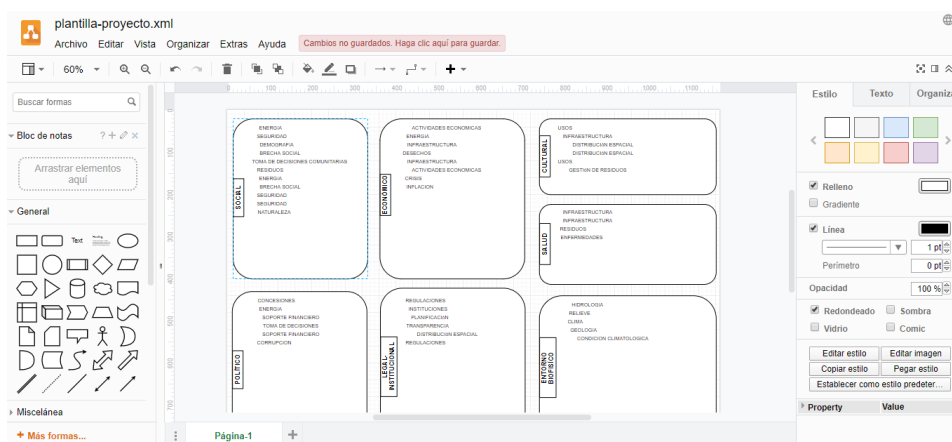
plantilla-proyecto.xml

Archivo Editar Vista Organizar Extras Ayuda Cambios no guardados. Haga clic aquí para guardar.

60%

Buscar formas

Bloc de notas

Arrastrar elementos aquí

General

Text

Miscelánea

+ Más formas...

100 200 300 400 500 600 700 800 900 1000 1100

SOCIAL
ENERGIA
SEGURIDAD
DEMOGRAFIA
BRECHA SOCIAL
TOMA DE DECISIONES COMUNITARIAS
RESIDUOS
ENERGIA
BRECHA SOCIAL
SEGURIDAD
SEGURIDAD
NATURALEZA

ECONOMICO
ACTIVIDADES ECONOMICAS
ENERGIA
INFRAESTRUCTURA
DESECHOS
INFRAESTRUCTURA
ACTIVIDADES ECONOMICAS
CRISIS
INFLACION

CULTURAL
USOS
INFRAESTRUCTURA
DISTRIBUCION ESPACIAL
DISTRIBUCION ESPACIAL
USOS
GESTION DE RESIDUOS

SALUD
INFRAESTRUCTURA
INFRAESTRUCTURA
RESIDUOS
ENFERMEDADES

POLITICO
CONCESIONES
ENERGIA
SOPORTE FINANCIERO
TOMA DE DECISIONES
SOPORTE FINANCIERO
CORRUPCION

LEGAL-INSTITUCIONAL
REGULACIONES
INSTITUCIONES
PLANIFICACION
TRANSPARENCIA
DISTRIBUCION ESPACIAL
REGULACIONES

ENTORNO BIOFISICO
HIDROLOGIA
RELIEVE
CLIMA
GEOLOGIA
CONDICION CLIMATOLOGICA

Página-1

Estilo Texto Organizar

Relleno
Gradiente
Línea
1 pt
Perímetro 0 pt
Opacidad 100 %
Redondeado Sombra
Vidrio Cómic
Editar estilo Editar imagen
Copiar estilo Pegar estilo
Establecer como estilo predeter...
Property Value